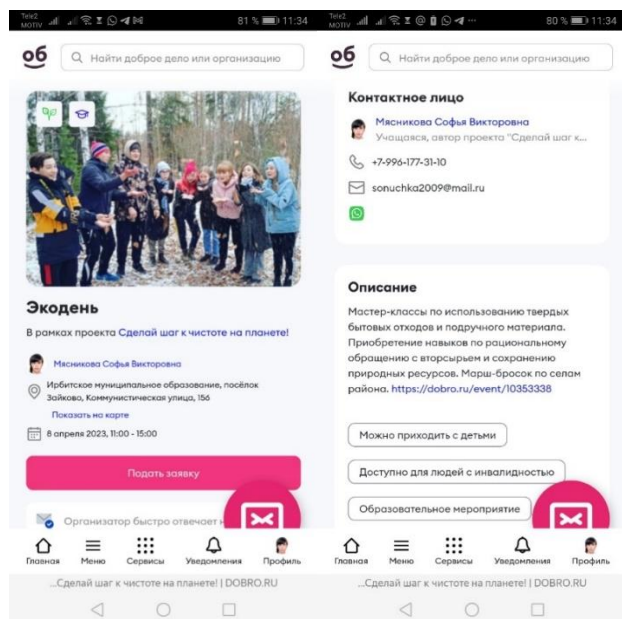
Tele2 MOTIV 81 % 11:34

об

Найти доброе дело или организацию

Экодень

В рамках проекта Сделай шаг к чистоте на планете!

Мясникова Софья Викторовна

Ирбитское муниципальное образование, посёлок Зайково, Коммунистическая улица, 156

Показать на карте

8 апреля 2023, 11:00 - 15:00

Подать заявку

Организатор быстро отвечает н

Главная Меню Сервисы Уведомления Профиль

...Сделай шаг к чистоте на планете! | DOBRO.RU

Tele2 MOTIV 80 % 11:34

об

Найти доброе дело или организацию

Контактное лицо

Мясникова Софья Викторовна

Учащаяся, автор проекта "Сделай шаг к...

+7-996-177-31-10

sonuchka2009@mail.ru

Описание

Мастер-классы по использованию твердых бытовых отходов и подручного материала. Приобретение навыков по рациональному обращению с вторсырьем и сохранению природных ресурсов. Марш-бросок по селом района. https://dobro.ru/event/10353338

Можно приходить с детьми

Доступно для людей с инвалидностью

Образовательное мероприятие

Главная Меню Сервисы Уведомления Профиль

...Сделай шаг к чистоте на планете! | DOBRO.RU